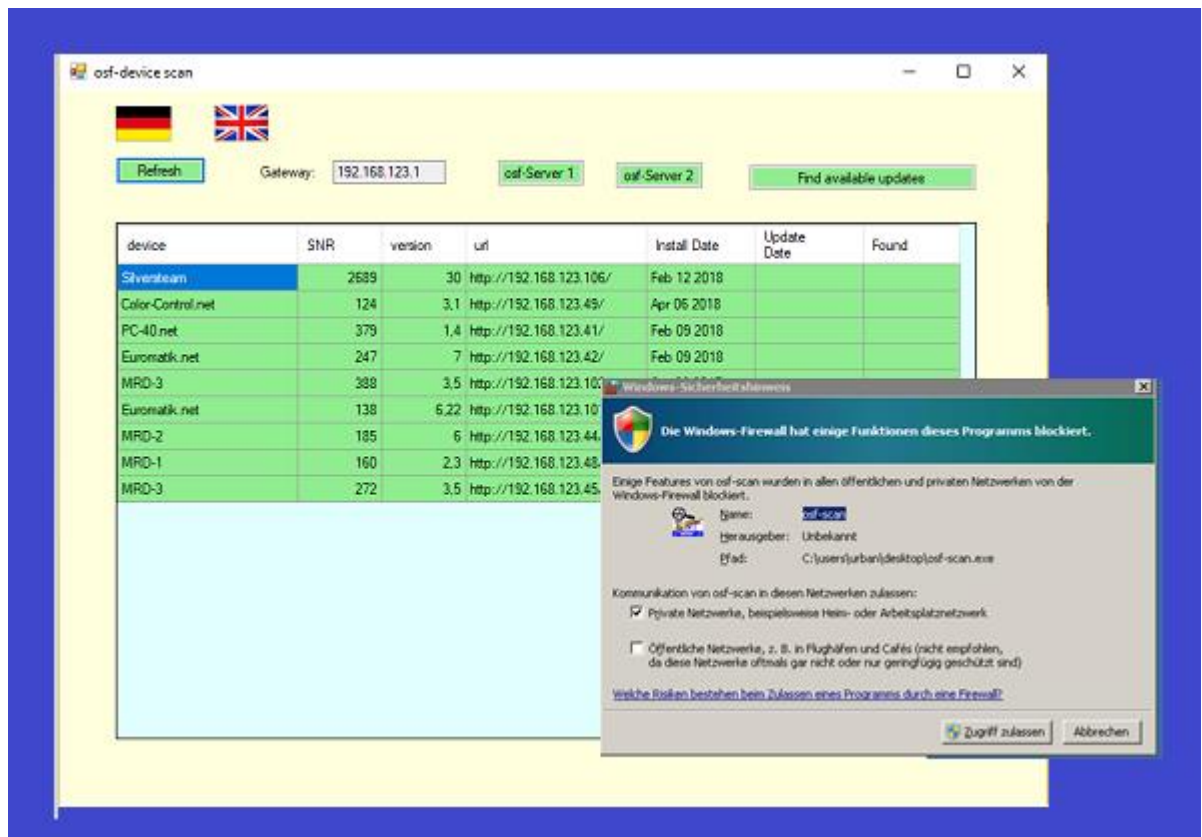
osf-device scan

Refresh Gateway: 192.168.123.1 osf-Server 1 osf-Server 2 Find available updates

| device | SNR | version | url | Install Date | Update Date | Found |
|---|---|---|---|---|---|---|
| Silversteam | 2689 | 30 | http://192.168.123.106/ | Feb 12 2018 | | |
| Color-Control.net | 124 | 3,1 | http://192.168.123.49/ | Apr 06 2018 | | |
| PC-40.net | 379 | 1,4 | http://192.168.123.41/ | Feb 09 2018 | | |
| Euromatik.net | 247 | 7 | http://192.168.123.42/ | Feb 09 2018 | | |
| MRD-3 | 388 | 3,5 | http://192.168.123.10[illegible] | | | |
| Euromatik.net | 138 | 6,22 | http://192.168.123.10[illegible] | | | |
| MRD-2 | 185 | 6 | http://192.168.123.44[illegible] | | | |
| MRD-1 | 160 | 2,3 | http://192.168.123.48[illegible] | | | |
| MRD-3 | 272 | 3,5 | http://192.168.123.45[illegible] | | | |

Windows-Sicherheitshinweis

Die Windows-Firewall hat einige Funktionen dieses Programms blockiert.

Einige Features von osf-scan wurden in allen öffentlichen und privaten Netzwerken von der Windows-Firewall blockiert.

Name: osf-scan
Herausgeber: Unbekannt
Pfad: C:\users\urban\desktop\osf-scan.exe

Kommunikation von osf-scan in diesen Netzwerken zulassen:

Private Netzwerke, beispielsweise Heim- oder Arbeitsplatznetzwerk

Öffentliche Netzwerke, z. B. in Flughäfen und Cafés (nicht empfohlen, da diese Netzwerke oftmals gar nicht oder nur geringfügig geschützt sind)

Welche Risiken bestehen beim Zulassen eines Programms durch eine Firewall?

Zugriff zulassen Abbrechen